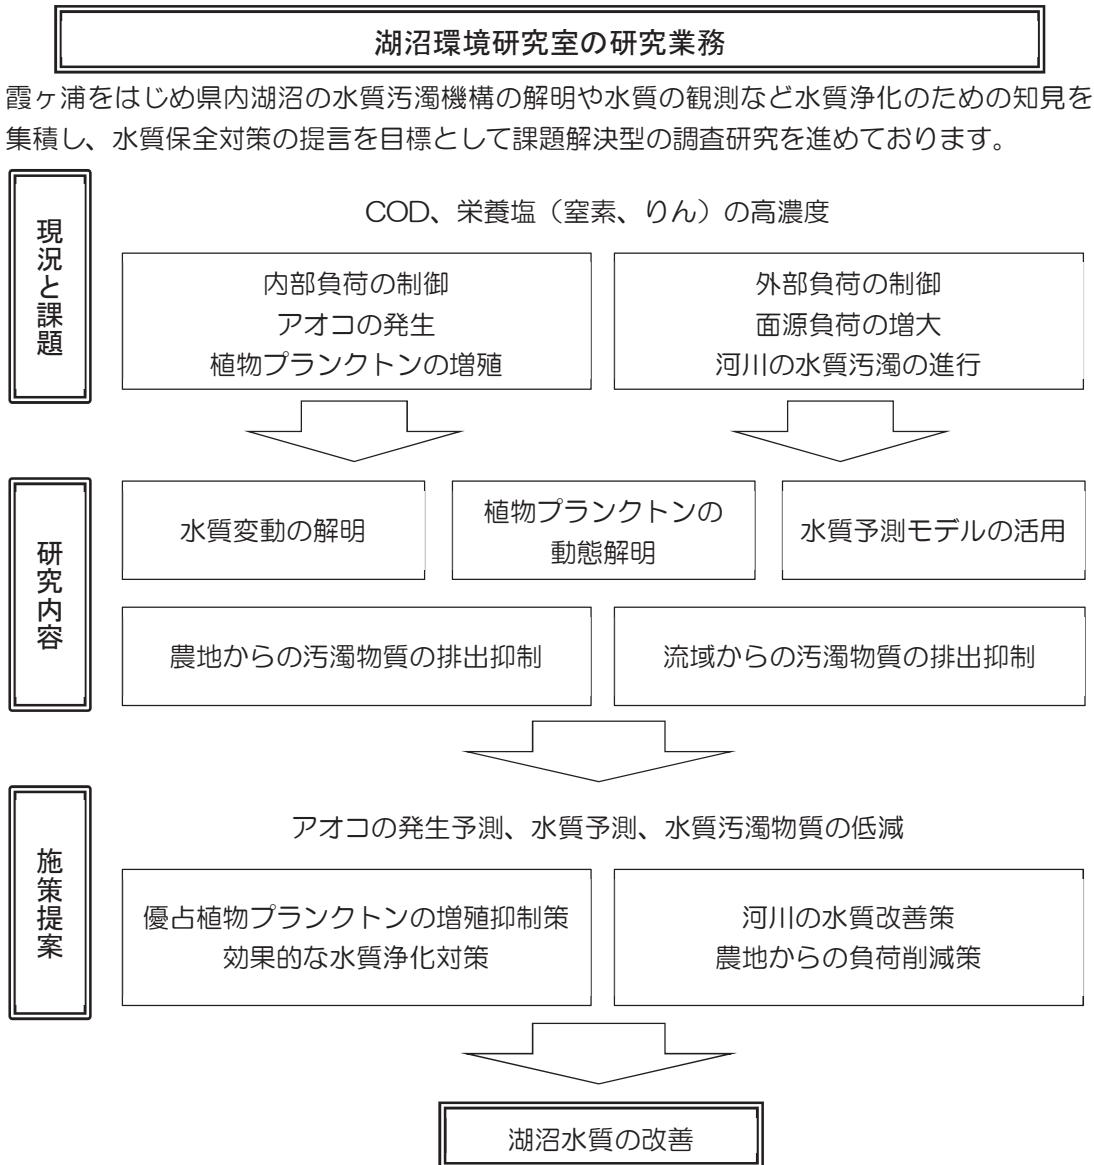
湖沼環境研究室の研究業務

霞ヶ浦をはじめ県内湖沼の水質汚濁機構の解明や水質の観測など水質浄化のための知見を集積し、水質保全対策の提言を目標として課題解決型の調査研究を進めております。

現況と課題

COD、栄養塩（窒素、りん）の高濃度

内部負荷の制御
アオコの発生
植物プランクトンの増殖

外部負荷の制御
面源負荷の増大
河川の水質汚濁の進行

研究内容

水質変動の解明

植物プランクトンの動態解明

水質予測モデルの活用

農地からの汚濁物質の排出抑制

流域からの汚濁物質の排出抑制

施策提案

アオコの発生予測、水質予測、水質汚濁物質の低減

優占植物プランクトンの増殖抑制策
効果的な水質浄化対策

河川の水質改善策
農地からの負荷削減策

湖沼水質の改善